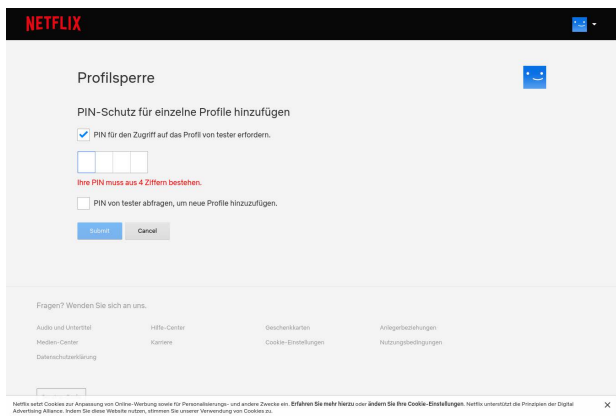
NETFLIX

Profilsperre

PIN-Schutz für einzelne Profile hinzufügen

PIN für den Zugriff auf das Profil von tester erfordern.

Ihre PIN muss aus 4 Ziffern bestehen.

PIN von tester abfragen, um neue Profile hinzuzufügen.

Submit Cancel

Fragen? Wenden Sie sich an uns.

Audio und Untertitel
Hilfe-Center
Geschenkkarten
Anlegerbeziehungen
Medien-Center
Karriere
Cookie-Einstellungen
Nutzungsbedingungen
Datenschutzerklärung

Netflix setzt Cookies zur Anpassung von Online-Werbung sowie für Personalisierungs- und andere Zwecke ein. Erfahren Sie mehr hierzu oder ändern Sie Ihre Cookie-Einstellungen. Netflix unterstützt die Prinzipien der Digital Advertising Alliance. Indem Sie diese Website nutzen, stimmen Sie unserer Verwendung von Cookies zu.

×